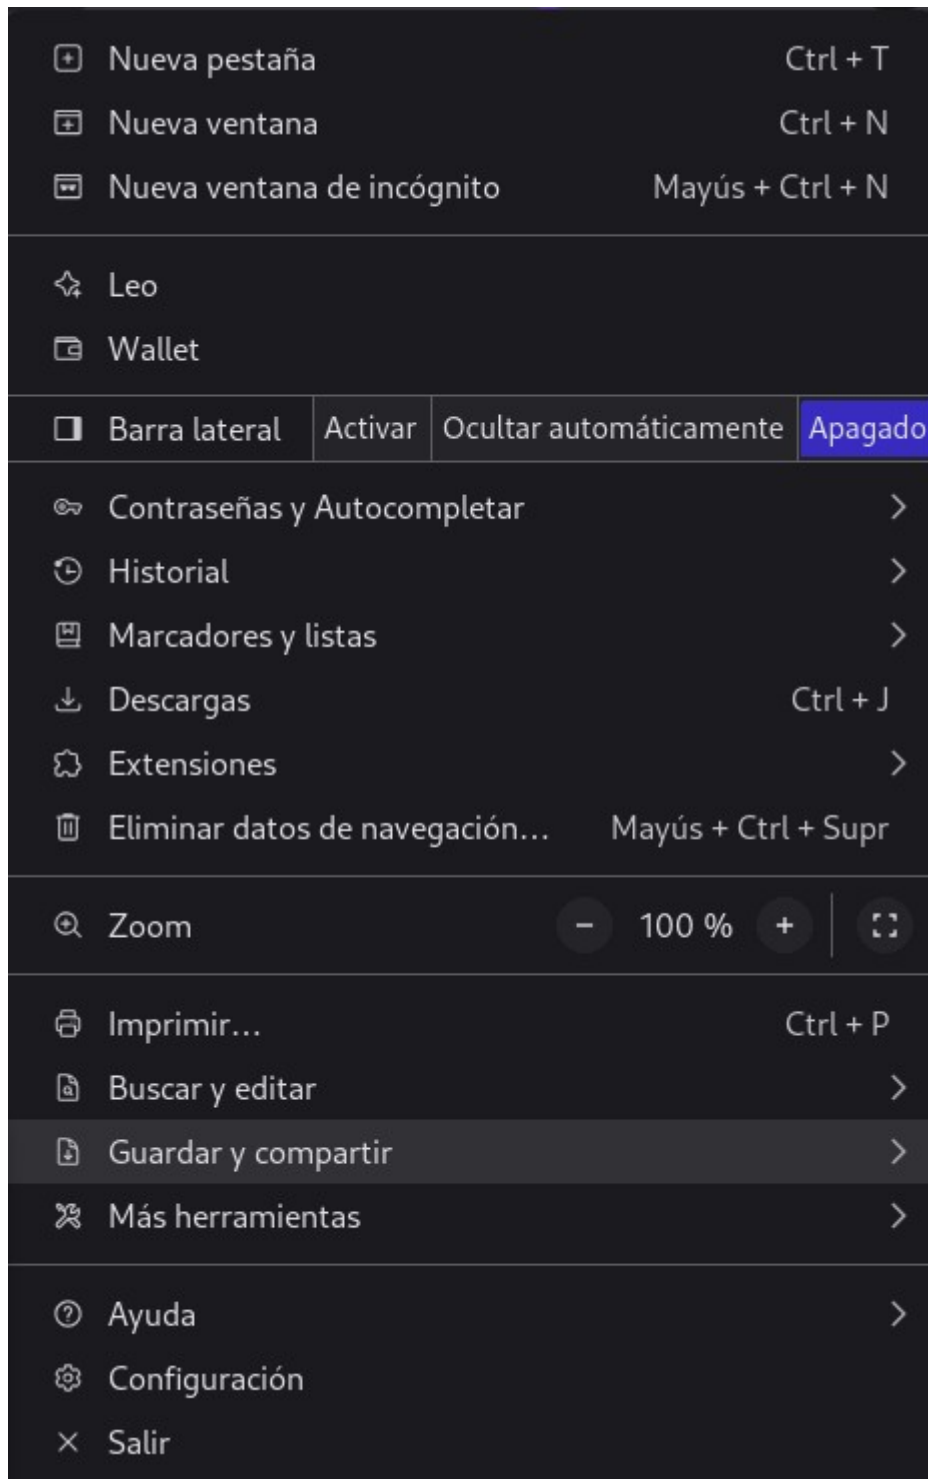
Nueva pestaña Ctrl + T
Nueva ventana Ctrl + N
Nueva ventana de incógnito Mayús + Ctrl + N

Leo
Wallet

Barra lateral Activar Ocultar automáticamente Apagado

Contraseñas y Autocompletar
Historial
Marcadores y listas
Descargas Ctrl + J
Extensiones
Eliminar datos de navegación... Mayús + Ctrl + Supr

Zoom − 100 % +

Imprimir... Ctrl + P
Buscar y editar
Guardar y compartir
Más herramientas

Ayuda
Configuración
Salir